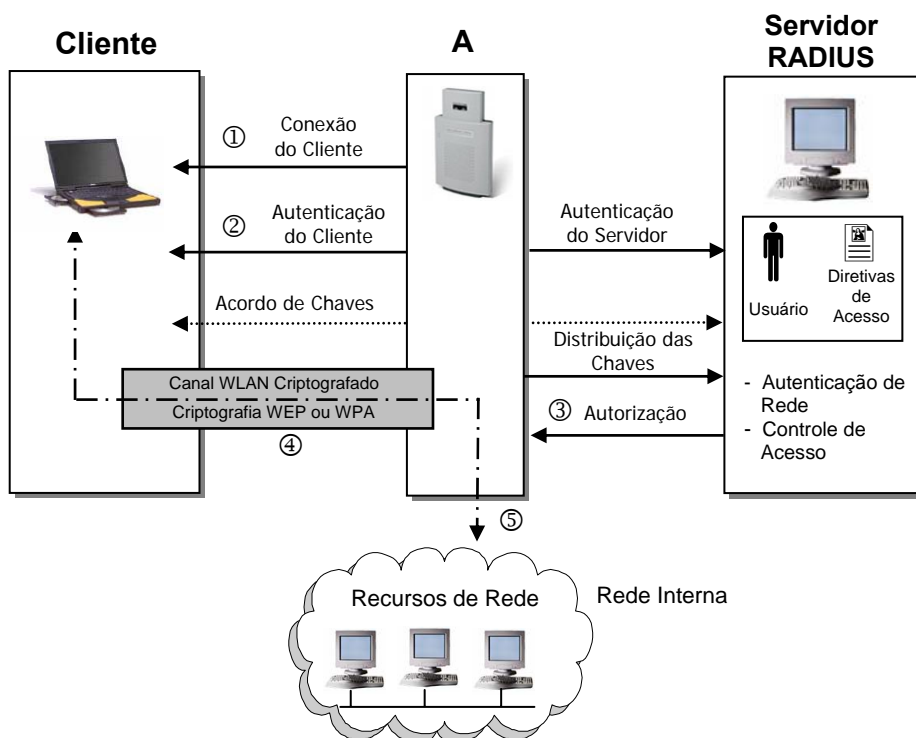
Cliente

A

Servidor RADIUS

① Conexão do Cliente

② Autenticação do Cliente

Autenticação do Servidor

Usuário

Diretivas de Acesso

Acordo de Chaves

Distribuição das Chaves

Canal WLAN Criptografado

Criptografia WEP ou WPA

④

- Autenticação de Rede
- Controle de Acesso

③ Autorização

⑤

Recursos de Rede

Rede Interna